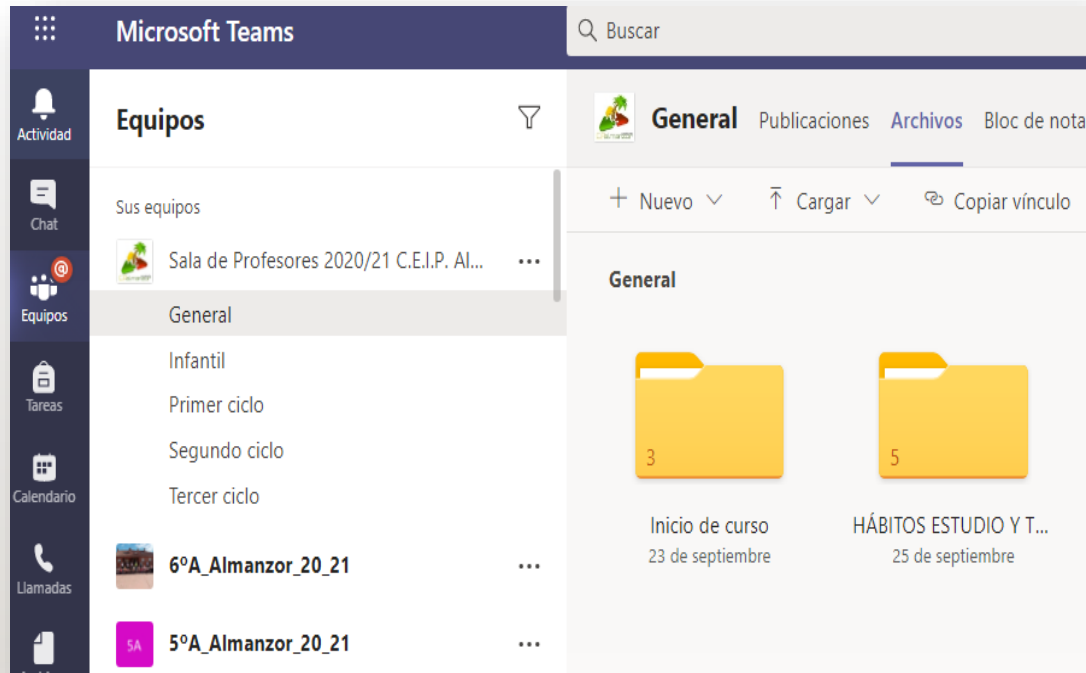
Microsoft Teams

Buscar

Actividad

Chat

Equipos

Tareas

Calendario

Llamadas

Equipos

Sus equipos

Sala de Profesores 2020/21 C.E.I.P. Al...

General

Infantil

Primer ciclo

Segundo ciclo

Tercer ciclo

6ºA_Almanzor_20_21

SA

5ºA_Almanzor_20_21

General

Publicaciones

Archivos

Bloc de nota

+ Nuevo

Cargar

Copiar vínculo

General

3

Inicio de curso

23 de septiembre

5

HÁBITOS ESTUDIO Y T...

25 de septiembre